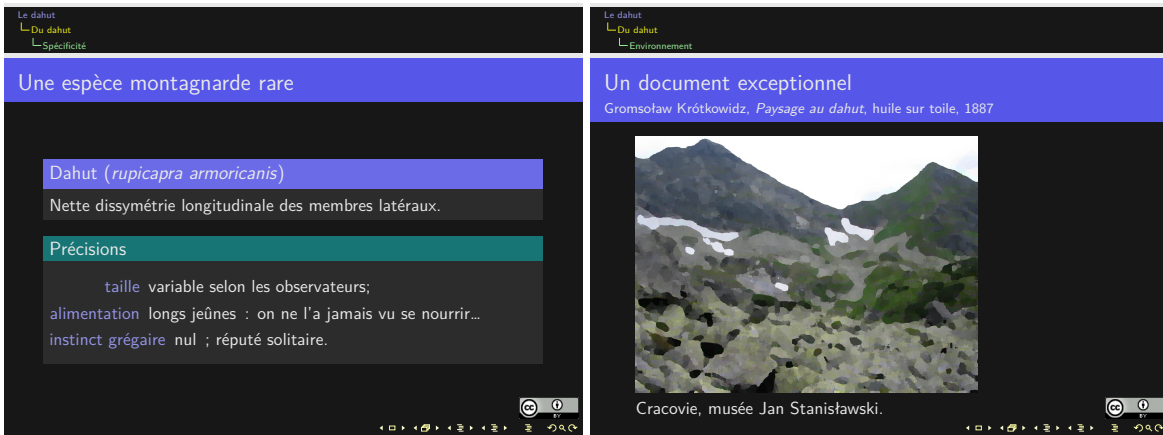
Le dahut
Du dahut
Spécificité

Une espèce montagnarde rare

Dahut (*rupicapra armoricanis*)

Nette dissymétrie longitudinale des membres latéraux.

Précisions

taille variable selon les observateurs;
alimentation longs jeûnes : on ne l'a jamais vu se nourrir...
instinct grégaire nul ; réputé solitaire.

cc BY

Le dahut
Du dahut
Environnement

Un document exceptionnel

Gromsoław Krótkowidz, *Paysage au dahut*, huile sur toile, 1887

Cracovie, musée Jan Stanisławski.

cc BY